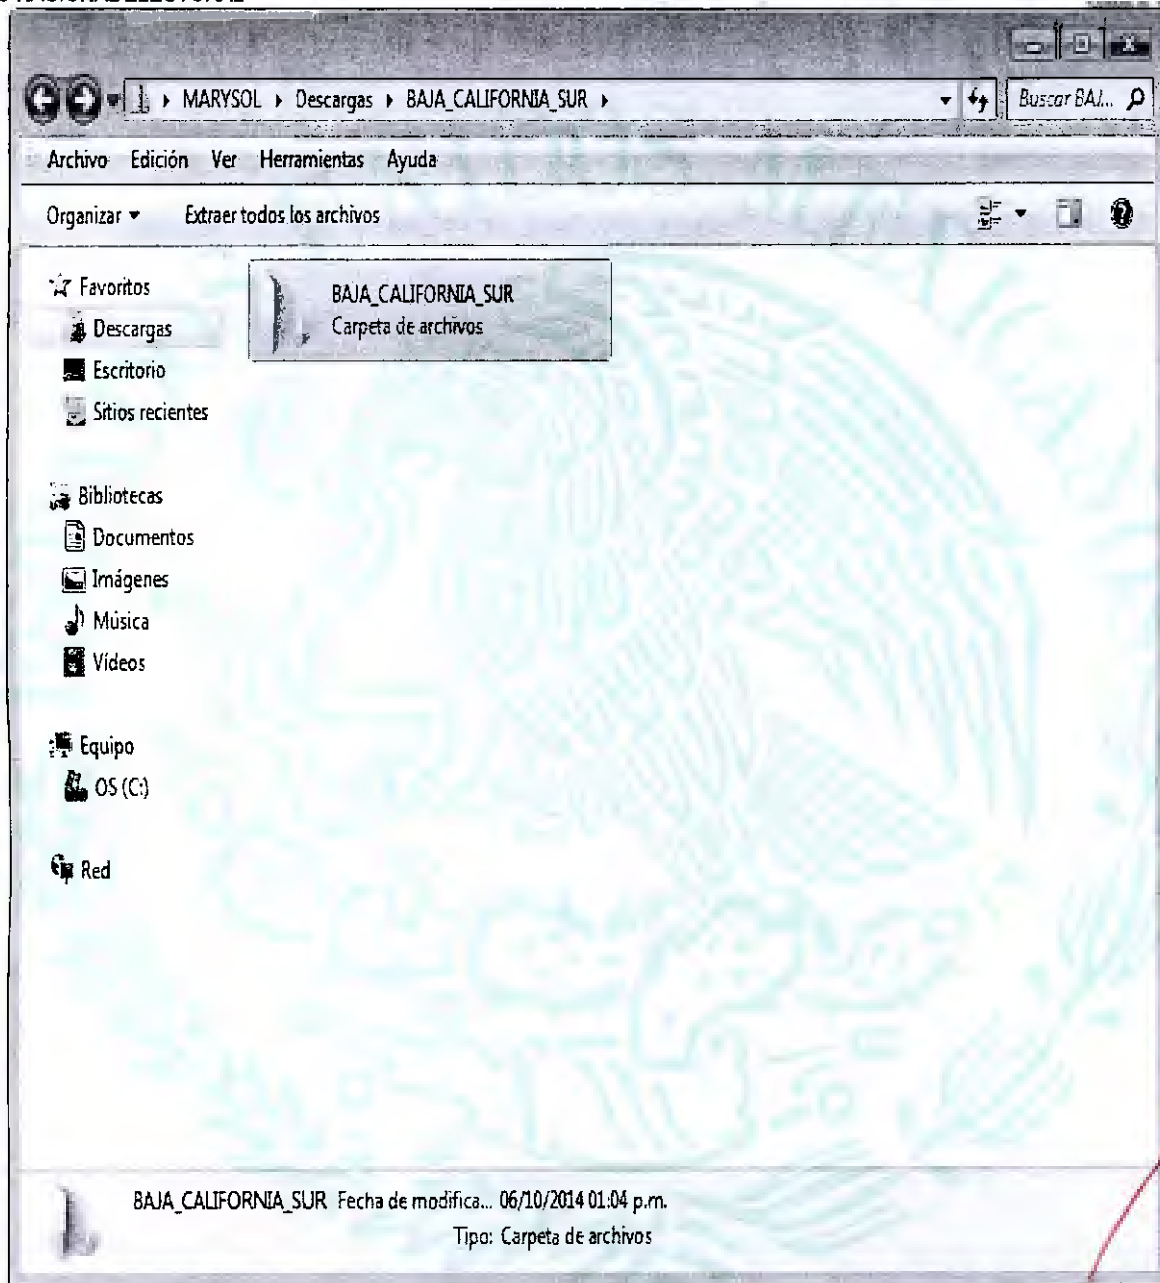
▸ MARYSOL ▸ Descargas ▸ BAJA_CALIFORNIA_SUR ▸

Buscar BAJ...

Archivo Edición Ver Herramientas Ayuda

Organizar ▾ Extraer todos los archivos

Favoritos
Descargas
Escritorio
Sitios recientes

Bibliotecas
Documentos
Imágenes
Música
Vídeos

Equipo
OS (C:)

Red

BAJA_CALIFORNIA_SUR
Carpeta de archivos

BAJA_CALIFORNIA_SUR Fecha de modifica... 06/10/2014 01:04 p.m.
Tipo: Carpeta de archivos